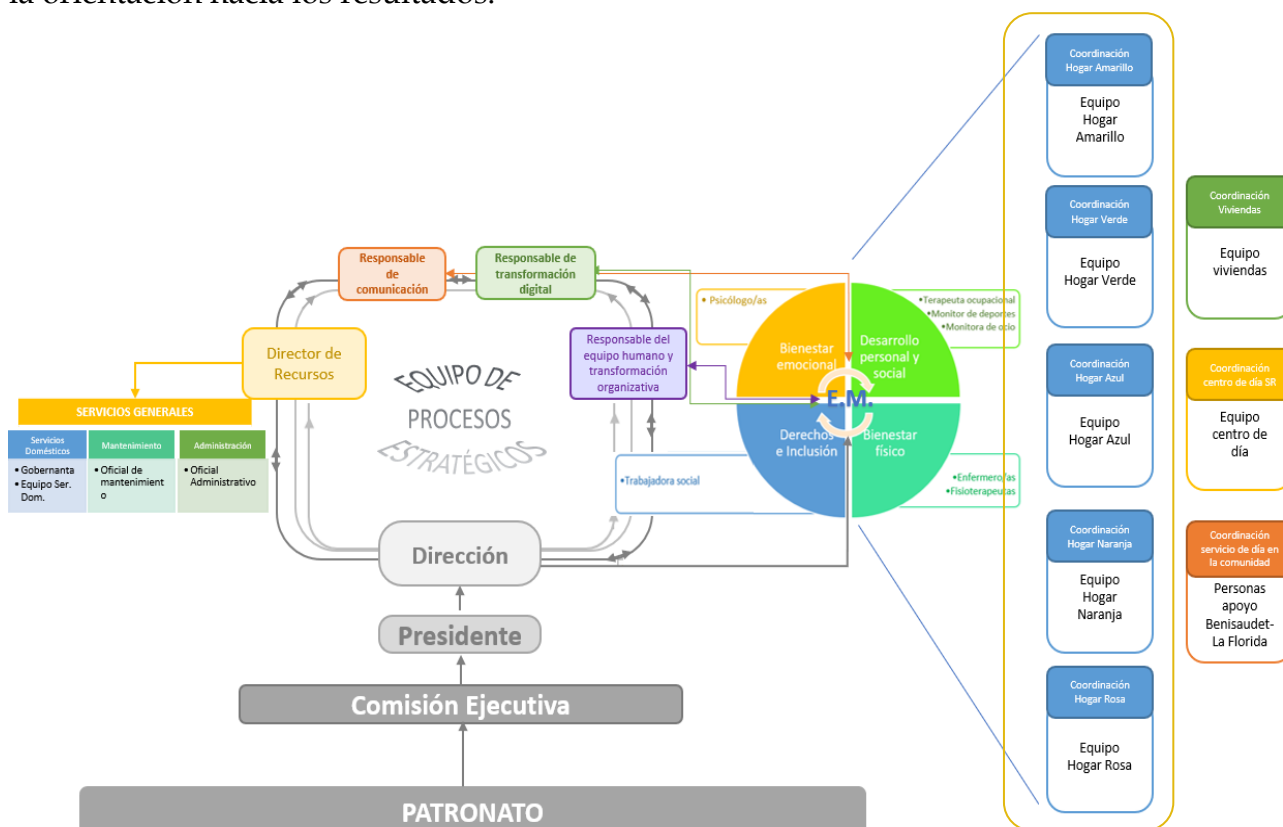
la orientación hacia los resultados.

Responsable de comunicación

Responsable de transformación digital

Director de Recursos

EQUIPO DE PROCESOS ESTRATÉGICOS

Responsable del equipo humano y transformación organizativa

SERVICIOS GENERALES

| Servicios Domésticos | Mantenimiento | Administración |
|---|---|---|
| • Gobernanta • Equipo Ser. Dom. | • Oficial de mantenimiento | • Oficial Administrativo |

• Psicólogo/as

Bienestar emocional

Desarrollo personal y social

• Terapeuta ocupacional • Monitor de deportes • Monitora de ocio

E.M.

Derechos e Inclusión

Bienestar físico

• Trabajadora social

• Enfermero/as • Fisioterapeutas

Dirección

Presidente

Comisión Ejecutiva

PATRONATO

Coordinación Hogar Amarillo
Equipo Hogar Amarillo

Coordinación Hogar Verde
Equipo Hogar Verde

Coordinación Hogar Azul
Equipo Hogar Azul

Coordinación Hogar Naranja
Equipo Hogar Naranja

Coordinación Hogar Rosa
Equipo Hogar Rosa

Coordinación Viviendas
Equipo viviendas

Coordinación centro de día SR
Equipo centro de día

Coordinación servicio de día en la comunidad
Personas apoyo Benisaudet-La Florida